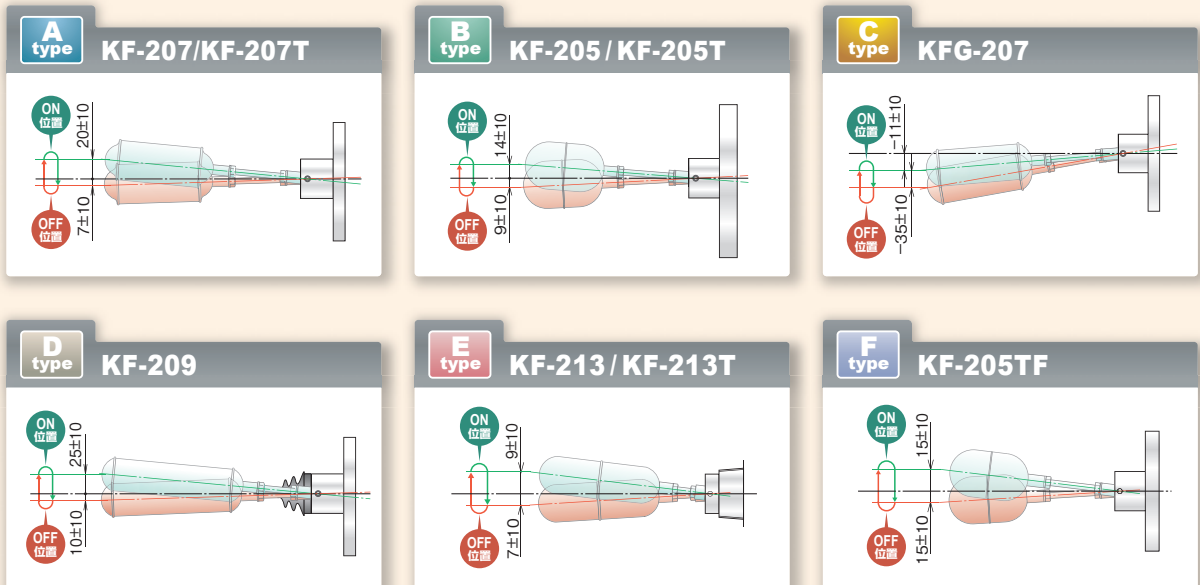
A type KF-207/KF-207T

ON 位置
20±10
7±10
OFF 位置

B type KF-205 / KF-205T

ON 位置
14±10
9±10
OFF 位置

C type KFG-207

ON 位置
−11±10
−35±10
OFF 位置

D type KF-209

ON 位置
25±10
10±10
OFF 位置

E type KF-213 / KF-213T

ON 位置
9±10
7±10
OFF 位置

F type KF-205TF

ON 位置
15±10
15±10
OFF 位置